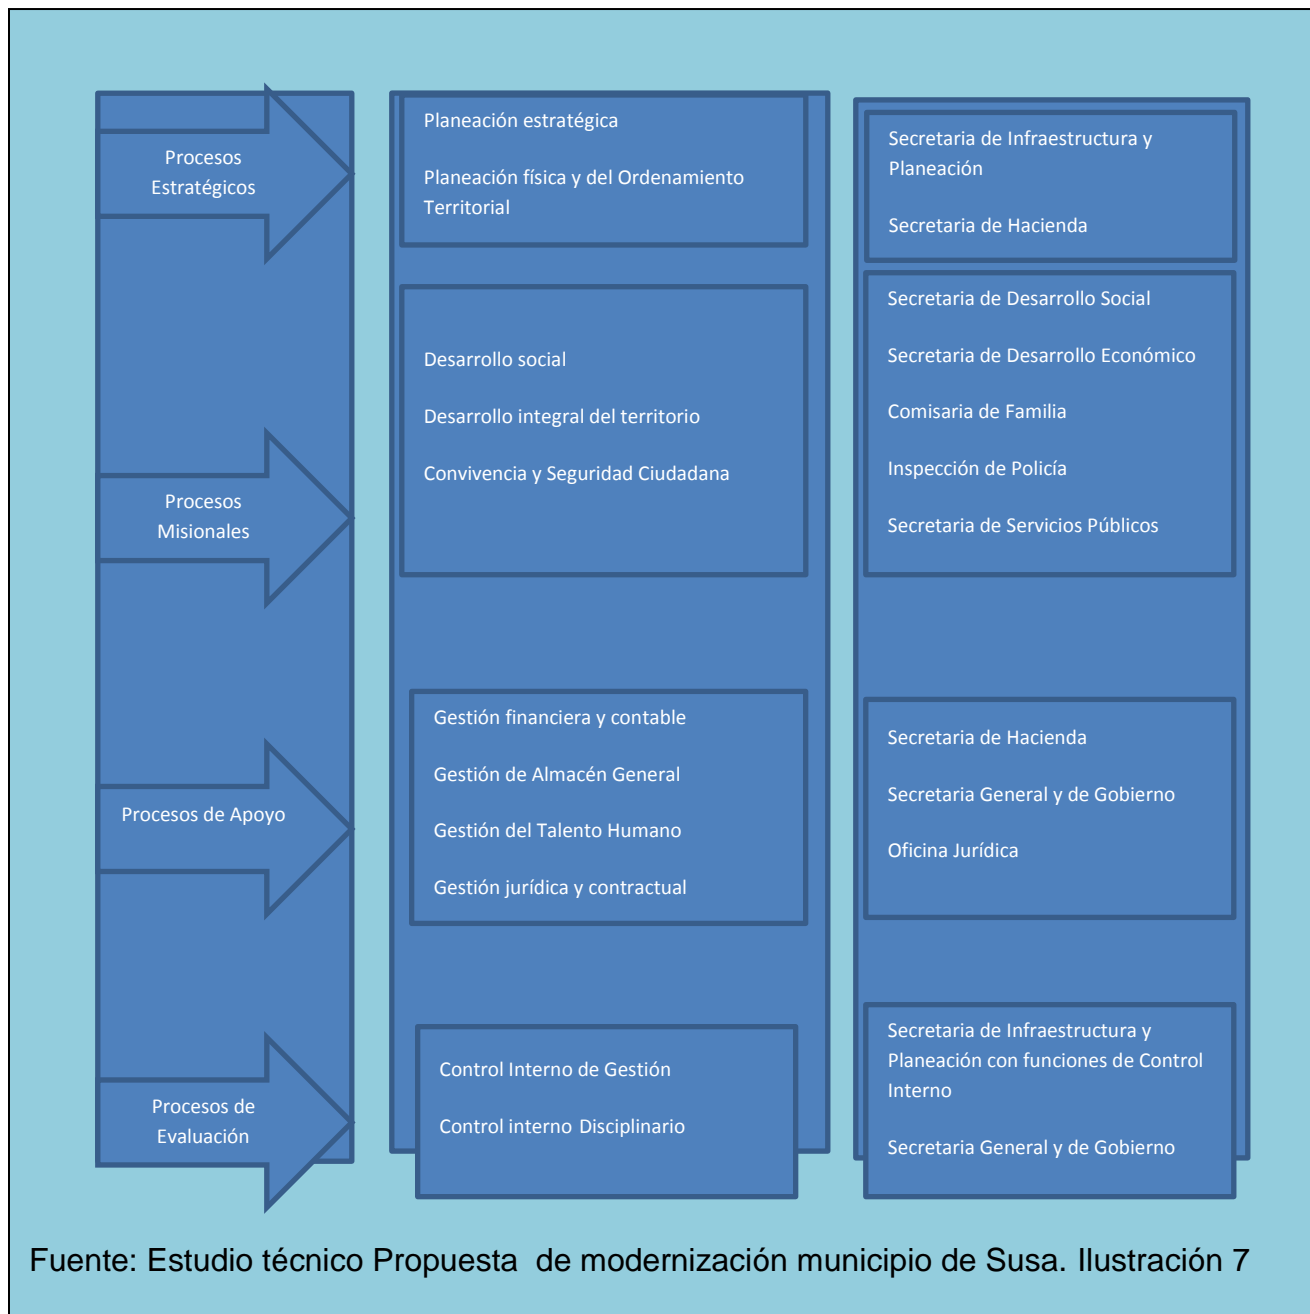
Procesos Estratégicos

Planeación estratégica

Planeación física y del Ordenamiento Territorial

Secretaria de Infraestructura y Planeación

Secretaria de Hacienda

Procesos Misionales

Desarrollo social

Desarrollo integral del territorio

Convivencia y Seguridad Ciudadana

Secretaria de Desarrollo Social

Secretaria de Desarrollo Económico

Comisaria de Familia

Inspección de Policía

Secretaria de Servicios Públicos

Procesos de Apoyo

Gestión financiera y contable

Gestión de Almacén General

Gestión del Talento Humano

Gestión jurídica y contractual

Secretaria de Hacienda

Secretaria General y de Gobierno

Oficina Jurídica

Procesos de Evaluación

Control Interno de Gestión

Control interno Disciplinario

Secretaria de Infraestructura y Planeación con funciones de Control Interno

Secretaria General y de Gobierno

Fuente: Estudio técnico Propuesta de modernización municipio de Susa. Ilustración 7